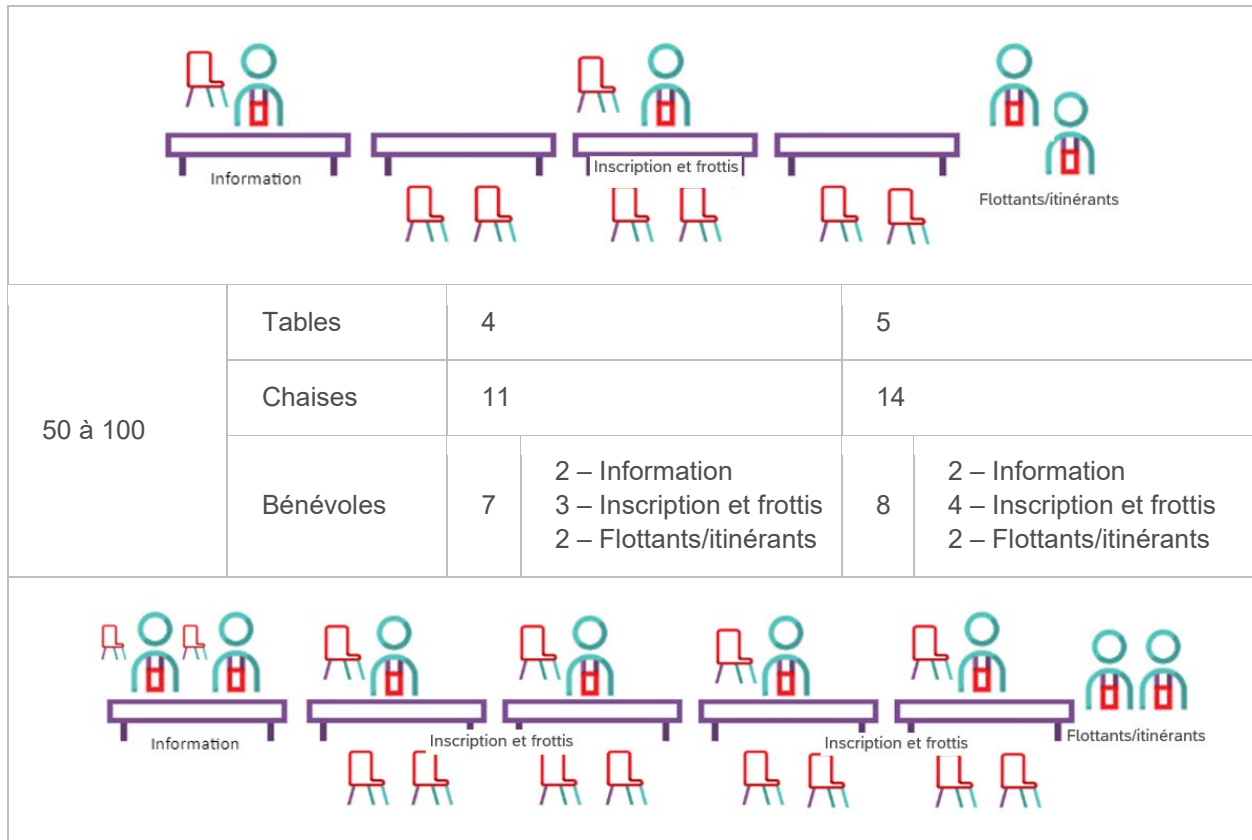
Information

Inscription et frottis

Flottants/itinérants

| 50 à 100 | Tables | 4 | | 5 | |
|---|---|---|---|---|---|
| | Chaises | 11 | | 14 | |
| | Bénévoles | 7 | 2 – Information<br>3 – Inscription et frottis<br>2 – Flottants/itinérants | 8 | 2 – Information<br>4 – Inscription et frottis<br>2 – Flottants/itinérants |

Information

Inscription et frottis

Inscription et frottis

Flottants/itinérants